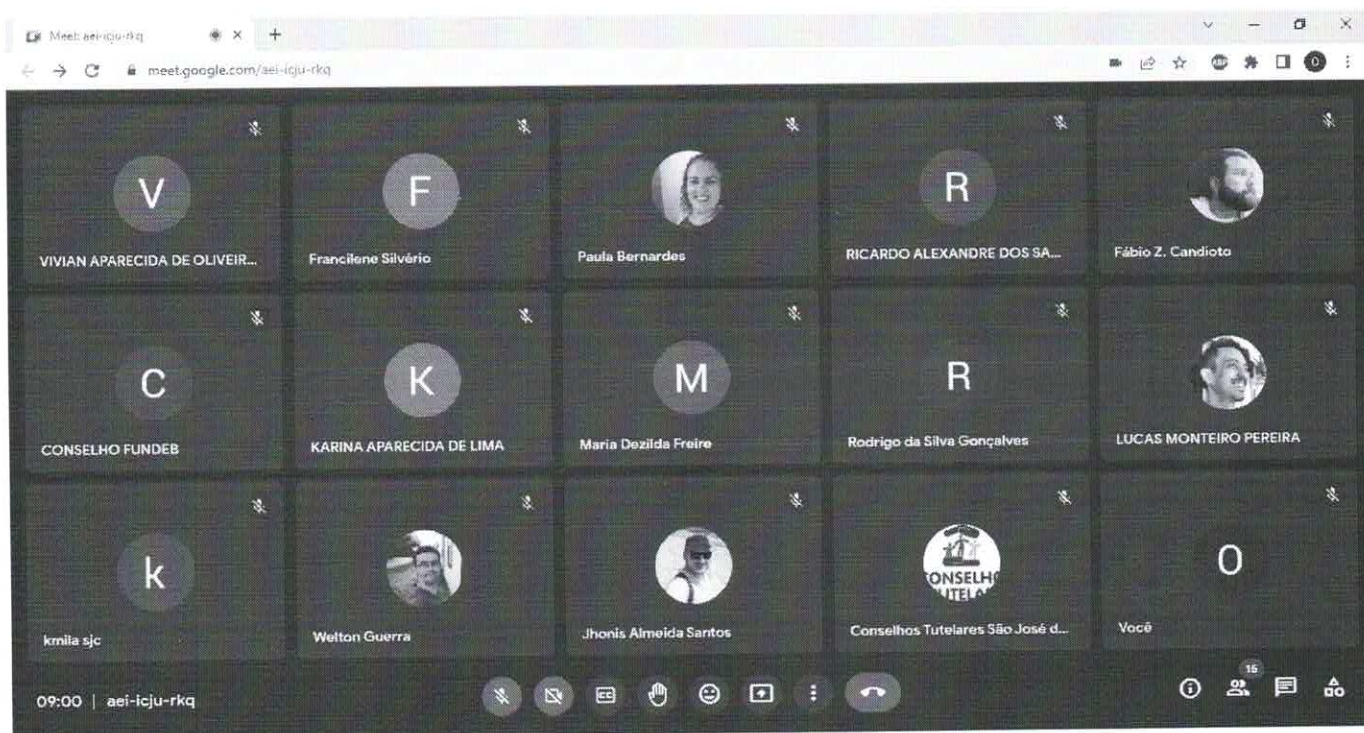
Meet: aei-icju-rkq
meet.google.com/aei-icju-rkq

V
VIVIAN APARECIDA DE OLIVEIR...

F
Francilene Silvério

Paula Bernardes

R
RICARDO ALEXANDRE DOS SA...

Fábio Z. Candioto

C
CONSELHO FUNDEB

K
KARINA APARECIDA DE LIMA

M
Maria Dezilda Freire

R
Rodrigo da Silva Gonçalves

LUCAS MONTEIRO PEREIRA

k
kmila sjc

Welton Guerra

Jhonis Almeida Santos

CONSELHO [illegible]
Conselhos Tutelares São José d...

O
Você

09:00 | aei-icju-rkq

16